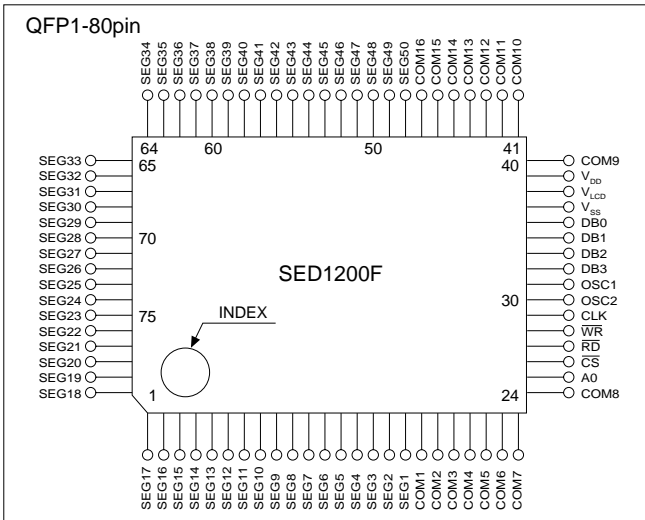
QFP1-80pin

SEG34 SEG35 SEG36 SEG37 SEG38 SEG39 SEG40 SEG41 SEG42 SEG43 SEG44 SEG45 SEG46 SEG47 SEG48 SEG49 SEG50 COM16 COM15 COM14 COM13 COM12 COM11 COM10

64 60 50 41

SEG33 65
SEG32
SEG31
SEG30
SEG29
SEG28 70
SEG27
SEG26
SEG25
SEG24
SEG23 75
SEG22
SEG21
SEG20
SEG19
SEG18 1

SED1200F

INDEX

40 COM9
$V_{DD}$
$V_{LCD}$
$V_{SS}$
DB0
DB1
DB2
DB3
OSC1
30 OSC2
CLK
$\overline{WR}$
$\overline{RD}$
$\overline{CS}$
A0
24 COM8

SEG17 SEG16 SEG15 SEG14 SEG13 SEG12 SEG11 SEG10 SEG9 SEG8 SEG7 SEG6 SEG5 SEG4 SEG3 SEG2 SEG1 COM1 COM2 COM3 COM4 COM5 COM6 COM7